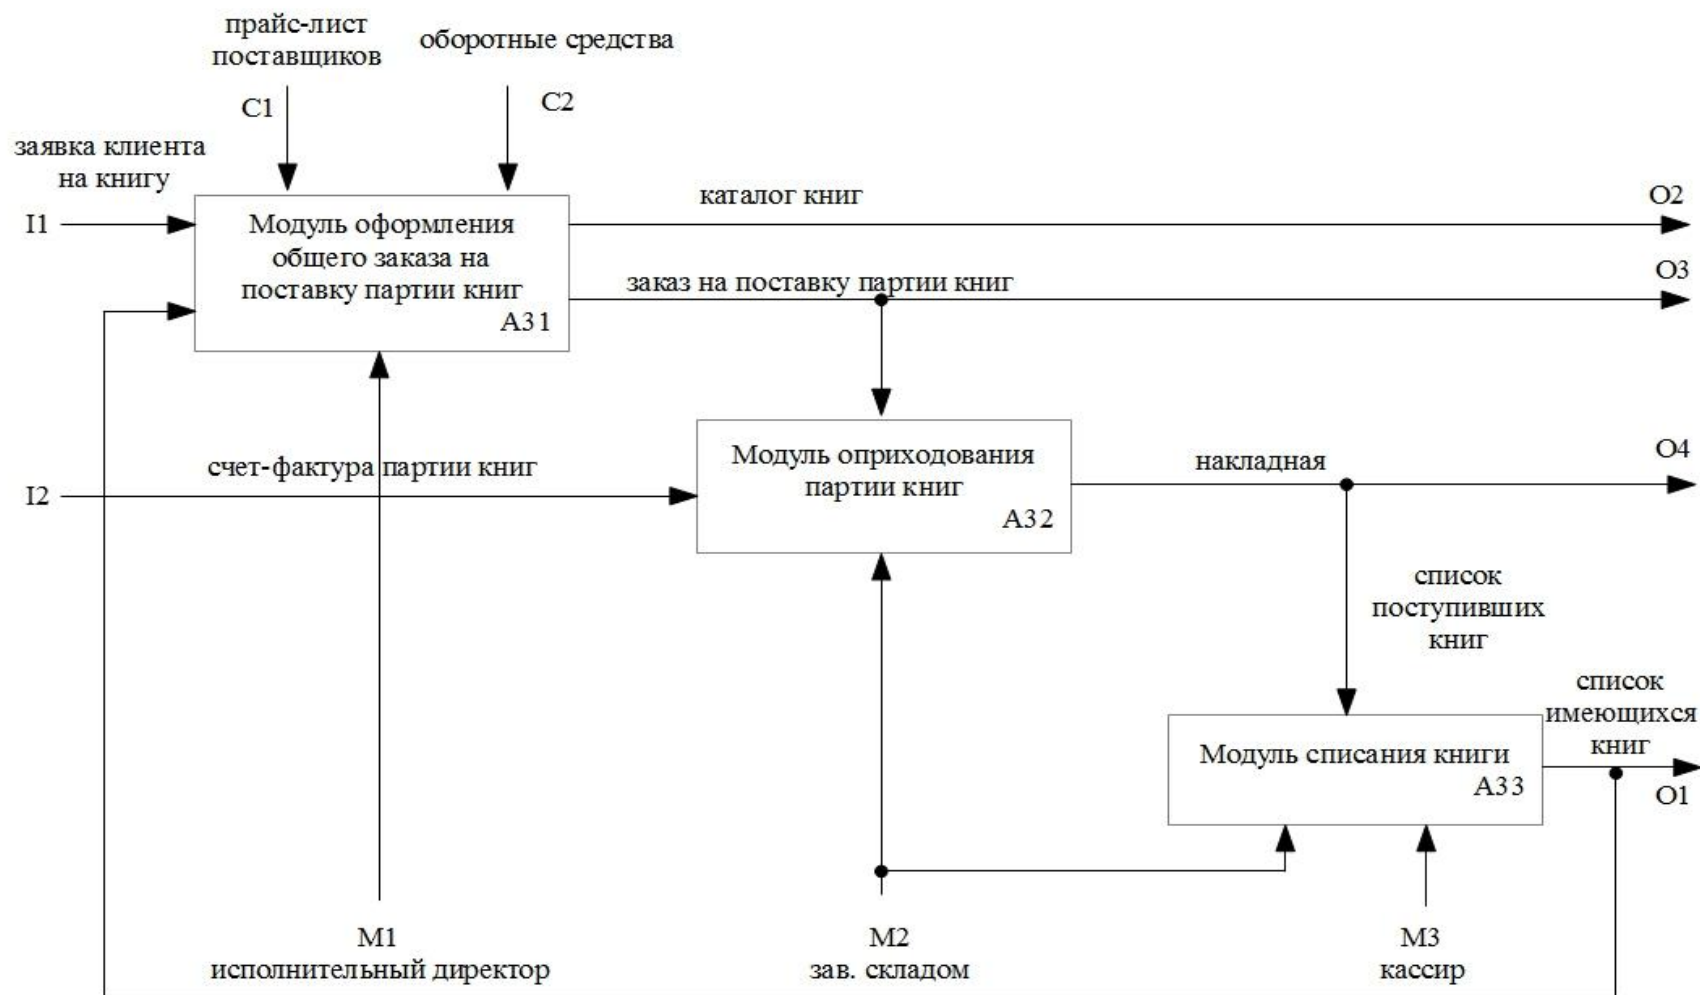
прайс-лист поставщиков

оборотные средства

C1

C2

заявка клиента на книгу

I1

Модуль оформления общего заказа на поставку партии книг

A31

каталог книг

O2

заказ на поставку партии книг

O3

I2

счет-фактура партии книг

Модуль оприходования партии книг

A32

накладная

O4

список поступивших книг

список имеющихся книг

Модуль списания книги

A33

O1

M1
исполнительный директор

M2
зав. складом

M3
кассир